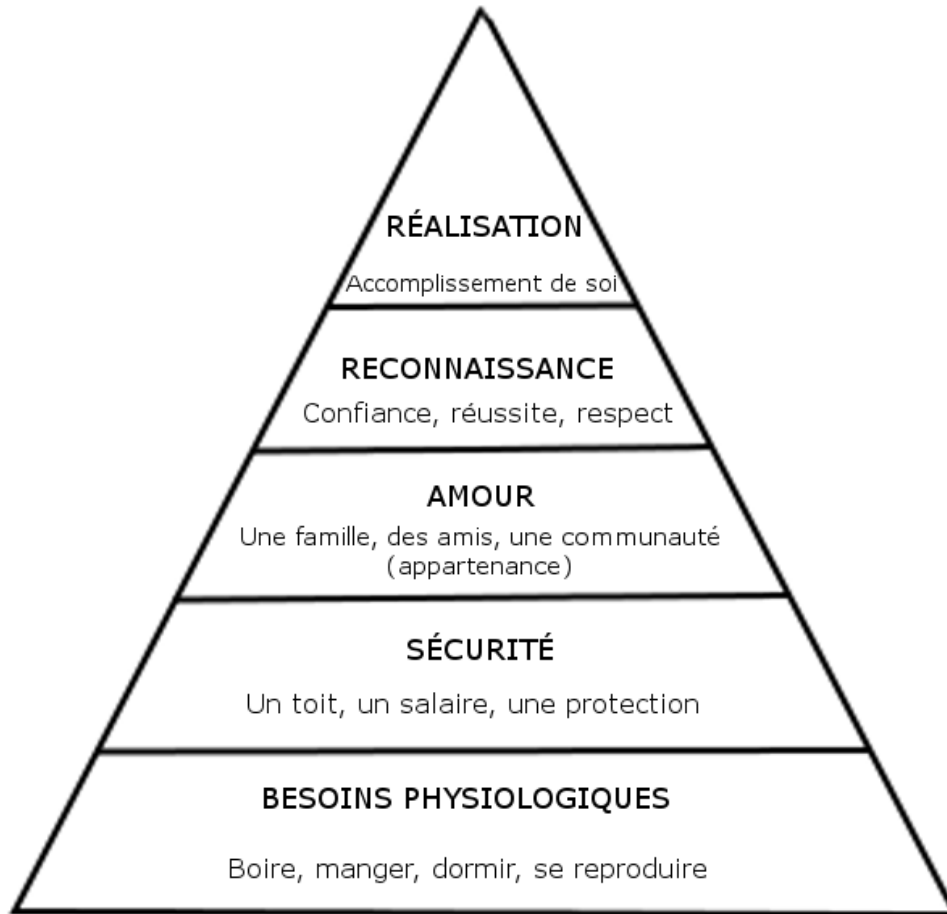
RÉALISATION

Accomplissement de soi

RECONNAISSANCE

Confiance, réussite, respect

AMOUR

Une famille, des amis, une communauté (appartenance)

SÉCURITÉ

Un toit, un salaire, une protection

BESOINS PHYSIOLOGIQUES

Boire, manger, dormir, se reproduire